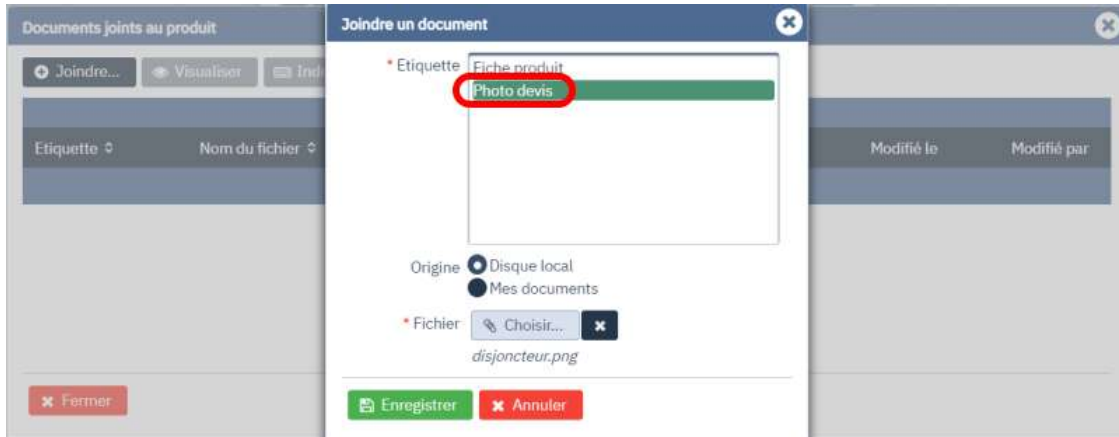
Documents joints au produit

Joindre... Visualiser Ind

Etiquette ◇ Nom du fichier ◇ Modifié le Modifié par

Fermer

Joindre un document

* Etiquette Fiche produit
Photo devis

Origine Disque local
Mes documents

* Fichier Choisir...
disjoncteur.png

Enregistrer Annuler